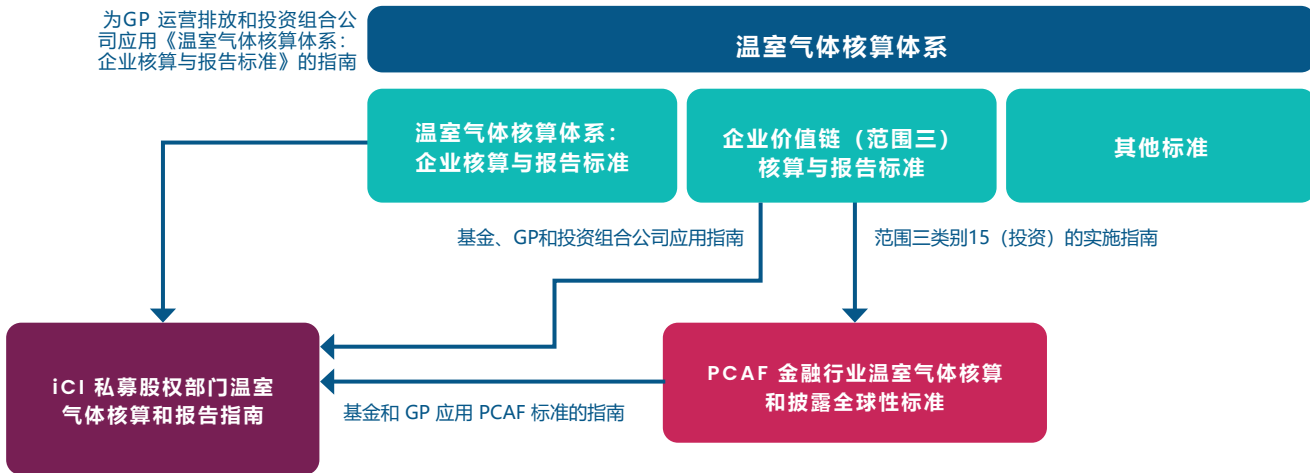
为GP 运营排放和投资组合公司应用《温室气体核算体系：企业核算与报告标准》的指南

温室气体核算体系

温室气体核算体系：企业核算与报告标准

企业价值链（范围三）核算与报告标准

其他标准

基金、GP和投资组合公司应用指南

范围三类别15（投资）的实施指南

iCI 私募股权部门温室气体核算和报告指南

PCAF 金融行业温室气体核算和披露全球性标准

基金和 GP 应用 PCAF 标准的指南